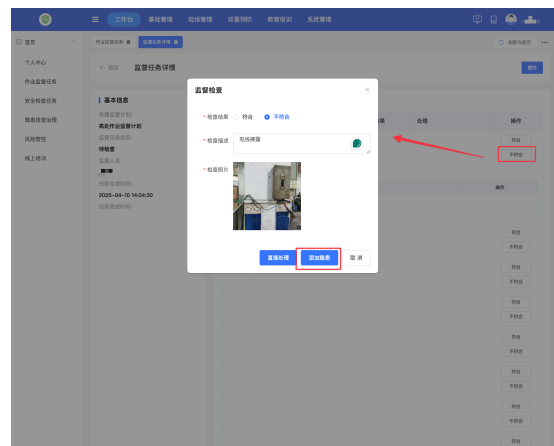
工作台 基础管理 现场管理 双重预防 教育培训 系统管理

首页
个人中心
作业监督任务
安全检查任务
隐患排查治理
风险管控
线上培训

作业监督任务 监督任务详情

← 返回 监督任务详情

返回

基本信息
所属监督计划
高处作业监督计划
监督任务状态
待检查
监督人员
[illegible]
任务创建时间
2025-04-10 16:04:30
任务完成时间

监督检查
* 检查结果 符合 不符合
* 检查描述 电线裸露
* 检查图片

直接处理 添加隐患 取 消

处理 操作
符合
不符合
符合
不符合
符合
不符合
符合
不符合
符合
不符合
符合
不符合
符合
不符合